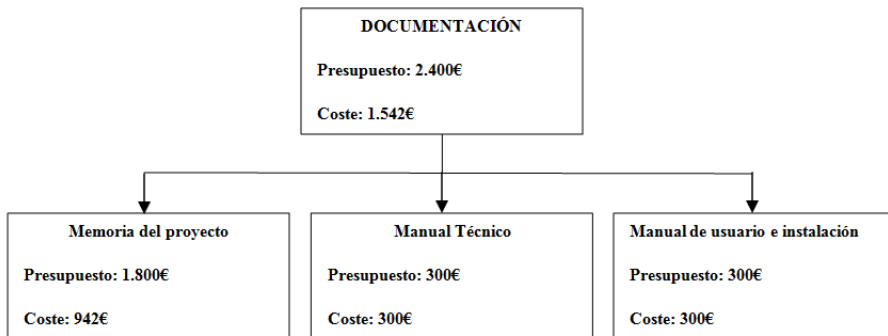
DOCUMENTACIÓN

Presupuesto: 2.400€

Coste: 1.542€

Memoria del proyecto

Presupuesto: 1.800€

Coste: 942€

Manual Técnico

Presupuesto: 300€

Coste: 300€

Manual de usuario e instalación

Presupuesto: 300€

Coste: 300€